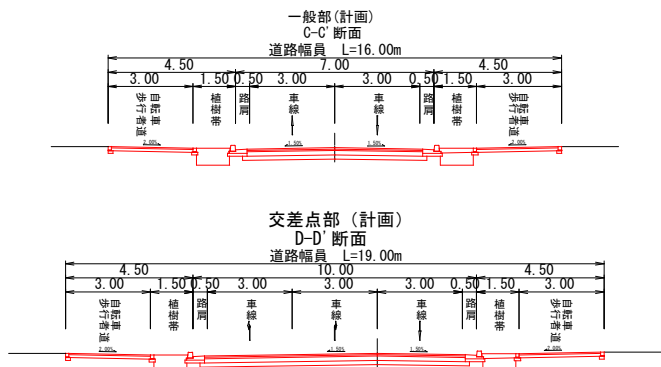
一般部(計画)
C-C' 断面
道路幅員 L=16.00m

4.50
7.00
4.50
3.00
1.50
0.50
3.00
3.00
0.50
1.50
3.00

自転車歩行者道
植樹帯
路肩
車線
車線
路肩
植樹帯
自転車歩行者道

2.00%
1.50%
1.50%
2.00%

交差点部（計画）
D-D' 断面
道路幅員 L=19.00m

4.50
10.00
4.50
3.00
1.50
0.50
3.00
3.00
3.00
0.50
1.50
3.00

自転車歩行者道
植樹帯
路肩
車線
車線
車線
路肩
植樹帯
自転車歩行者道

2.00%
1.50%
1.50%
2.00%